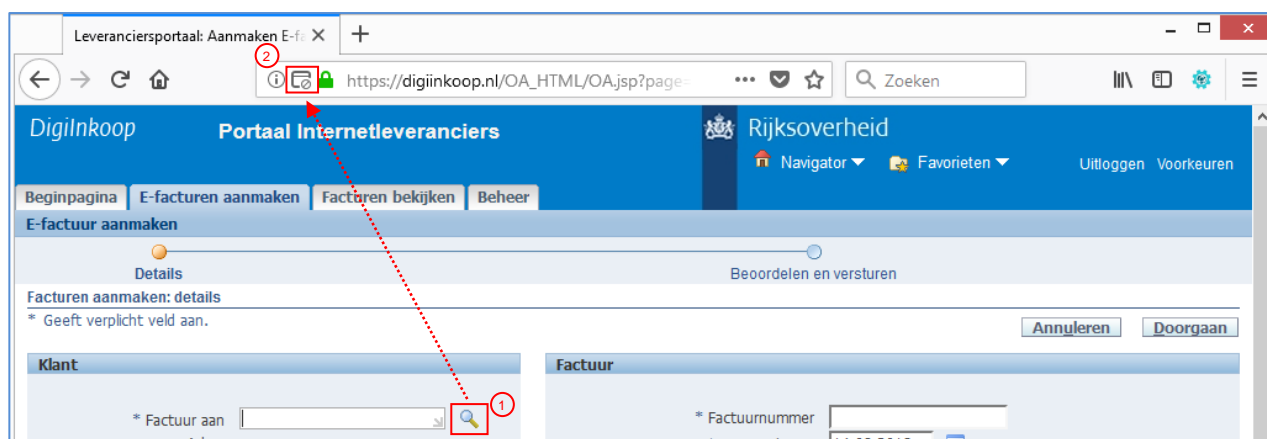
Leveranciersportaal: Aanmaken E-fa ×
+
2
https://digiinkoop.nl/OA_HTML/OA.jsp?page
Zoeken
DigiInkoop
Portaal Internetleveranciers
Rijksoverheid
Navigator
Favorieten
Uitloggen Voorkeuren
Beginpagina
E-facturen aanmaken
Facturen bekijken
Beheer
E-factuur aanmaken
Details
Beoordelen en versturen
Facturen aanmaken: details
* Geeft verplicht veld aan.
Annuleren
Doorgaan
Klant
Factuur
* Factuur aan
1
* Factuurnummer